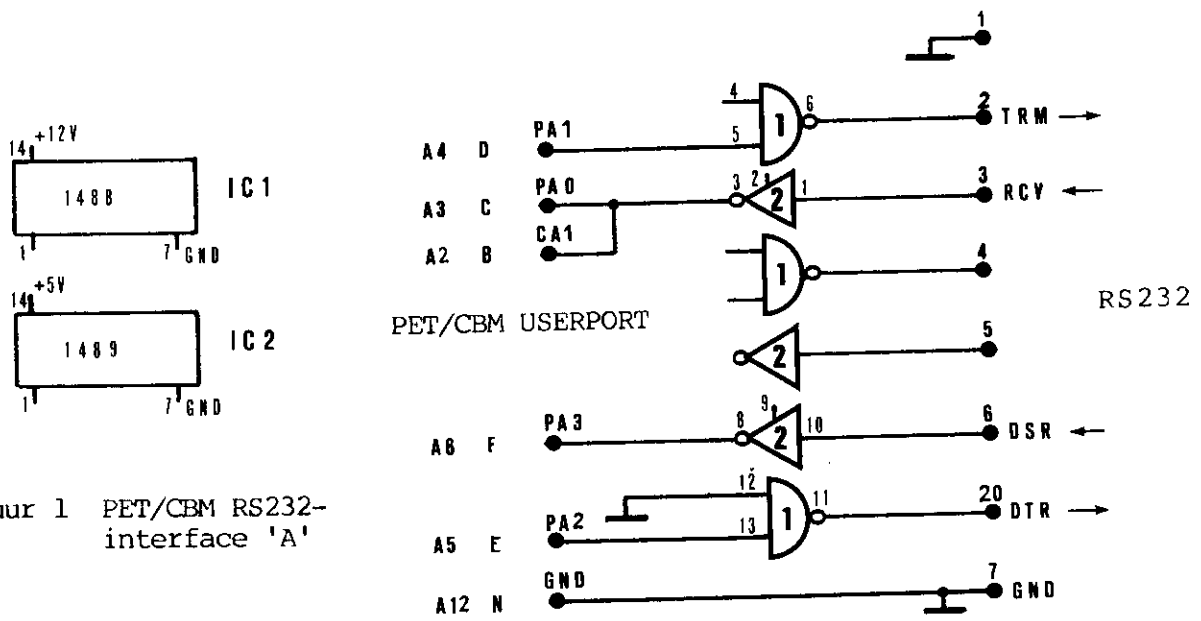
14 +12V
1488
IC1
1
7 GND

14 +5V
1489
IC2
1
7 GND

ur 1 PET/CBM RS232-interface 'A'

1
4
6
2 TRM →
A4 D PA1
5
1
PA0
3 2
2
1
3 RCV ←
A3 C
CA1
A2 B
1
4
PET/CBM USERPORT
RS232
2
5
A6 F PA3
8 9
2
10
6 DSR ←
12
11
20 DTR →
A5 E PA2
13
1
GND
7 GND
A12 N